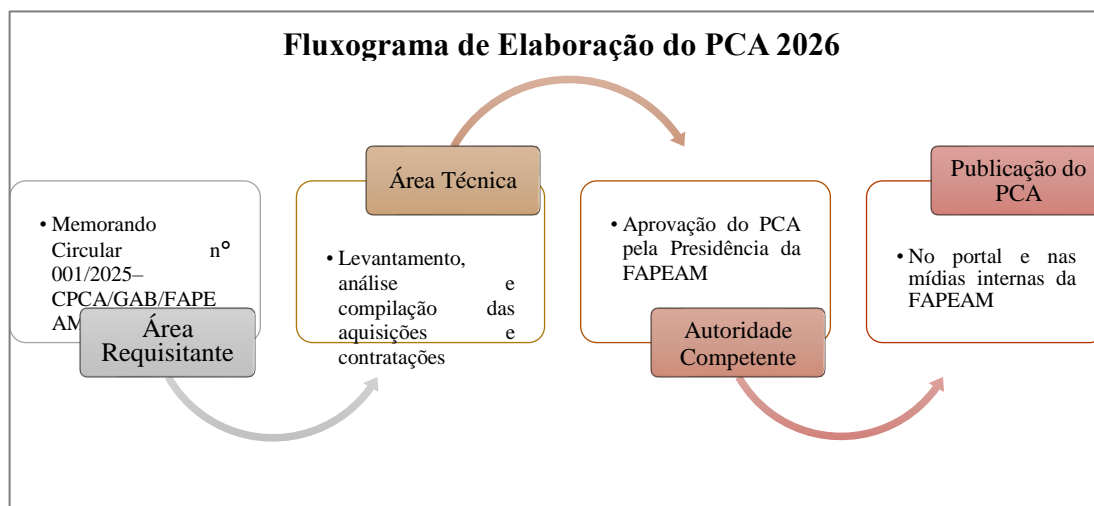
Fluxograma de Elaboração do PCA 2026

• Memorando Circular n° 001/2025–CPCA/GAB/FAPEAM

Área Requisitante

Área Técnica

• Levantamento, análise e compilação das aquisições e contratações

• Aprovação do PCA pela Presidência da FAPEAM

Autoridade Competente

Publicação do PCA

• No portal e nas mídias internas da FAPEAM